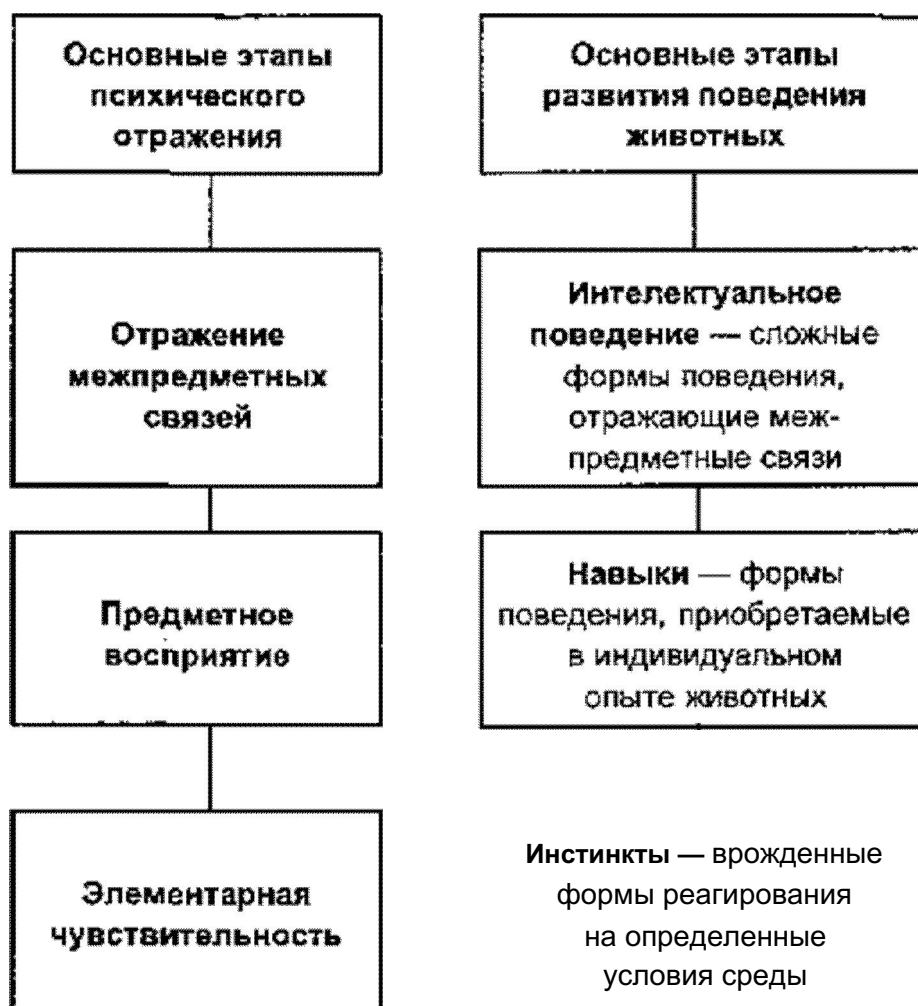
Основные этапы психического отражения

Отражение межпредметных связей

Предметное восприятие

Элементарная чувствительность

Основные этапы развития поведения животных

Интелектуальное поведение — сложные формы поведения, отражающие межпредметные связи

Навыки — формы поведения, приобретаемые в индивидуальном опыте животных

Инстинкты — врожденные формы реагирования на определенные условия среды